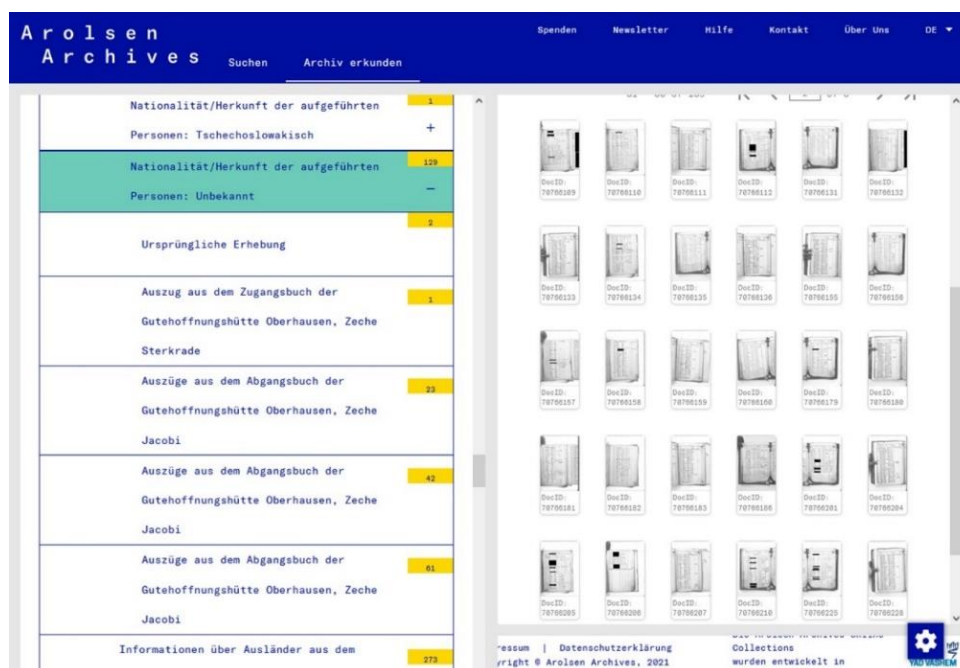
Arolsen Archives
Suchen
Archiv erkunden
Spenden
Newsletter
Hilfe
Kontakt
Über Uns
DE

Nationalität/Herkunft der aufgeführten Personen: Tschechoslowakisch
1
+

Nationalität/Herkunft der aufgeführten Personen: Unbekannt
129
−

Ursprüngliche Erhebung
2

Auszug aus dem Zugangsbuch der Gutehoffnungshütte Oberhausen, Zeche Sterkrade
1

Auszüge aus dem Abgangsbuch der Gutehoffnungshütte Oberhausen, Zeche Jacobi
23

Auszüge aus dem Abgangsbuch der Gutehoffnungshütte Oberhausen, Zeche Jacobi
42

Auszüge aus dem Abgangsbuch der Gutehoffnungshütte Oberhausen, Zeche Jacobi
61

Informationen über Ausländer aus dem
273

DocID: 70786109
DocID: 70786110
DocID: 70786111
DocID: 70786112
DocID: 70786131
DocID: 70786132
DocID: 70786133
DocID: 70786134
DocID: 70786135
DocID: 70786136
DocID: 70786155
DocID: 70786156
DocID: 70786157
DocID: 70786158
DocID: 70786159
DocID: 70786160
DocID: 70786179
DocID: 70786180
DocID: 70786181
DocID: 70786182
DocID: 70786183
DocID: 70786186
DocID: 70786201
DocID: 70786204
DocID: 70786205
DocID: 70786206
DocID: 70786207
DocID: 70786210
DocID: 70786225
DocID: 70786228

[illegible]essum | Datenschutzerklärung
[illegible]yright © Arolsen Archives, 2021
Collections
wurden entwickelt in
YAD VASHEM